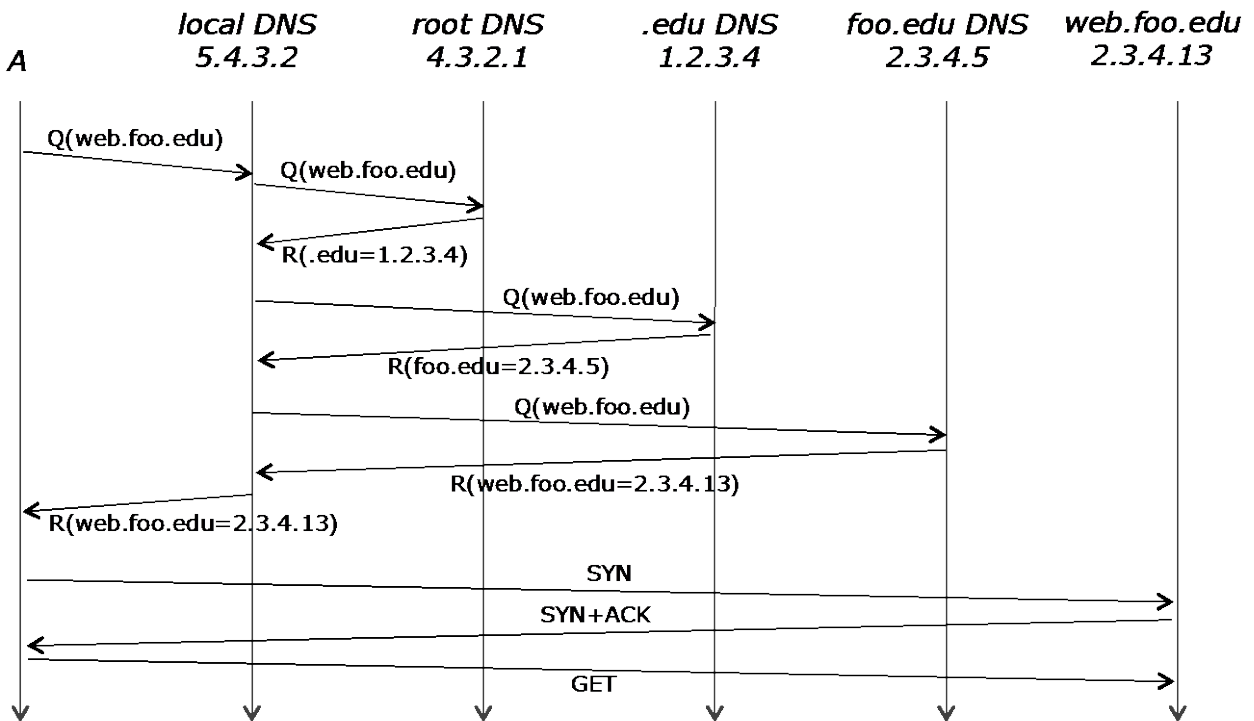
A

local DNS
5.4.3.2

root DNS
4.3.2.1

.edu DNS
1.2.3.4

foo.edu DNS
2.3.4.5

web.foo.edu
2.3.4.13

Q(web.foo.edu)

Q(web.foo.edu)

R(.edu=1.2.3.4)

Q(web.foo.edu)

R(foo.edu=2.3.4.5)

Q(web.foo.edu)

R(web.foo.edu=2.3.4.13)

R(web.foo.edu=2.3.4.13)

SYN

SYN+ACK

GET